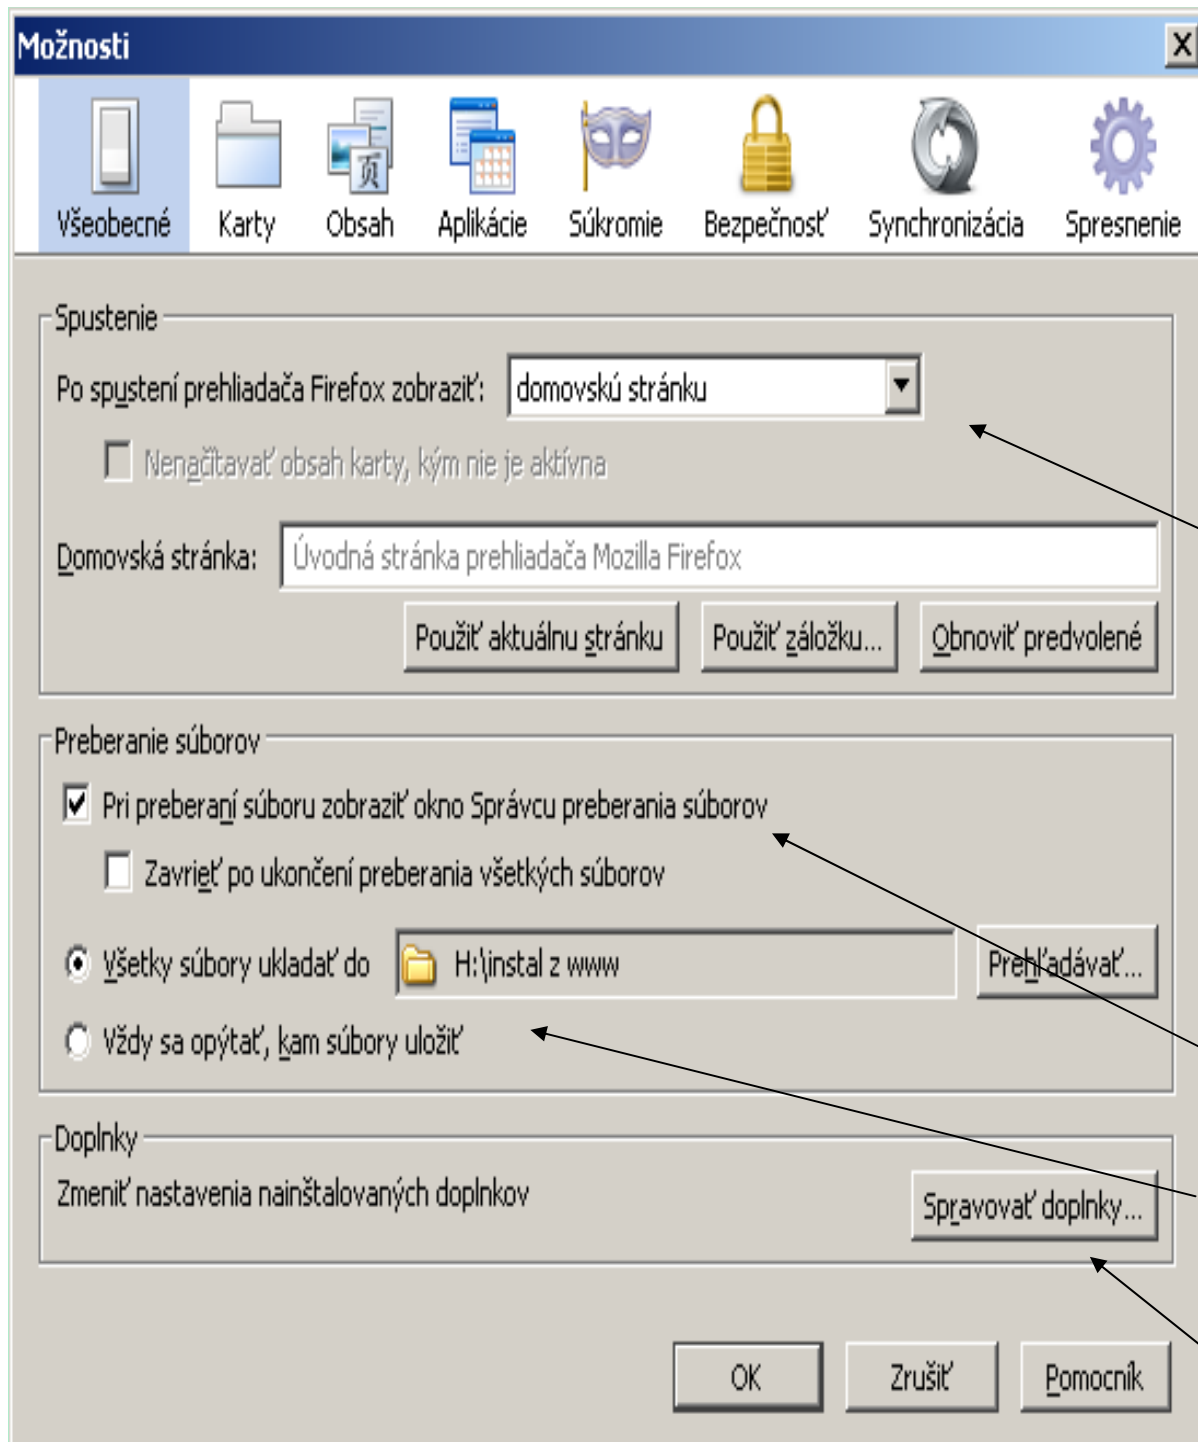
Možnosti

Všeobecné Karty Obsah Aplikácie Súkromie Bezpečnosť Synchronizácia Spresnenie

Spustenie

Po spustení prehliadača Firefox zobraziť: domovskú stránku

Nenačítavať obsah karty, kým nie je aktívna

Domovská stránka: Úvodná stránka prehliadača Mozilla Firefox

Použiť aktuálnu stránku Použiť záložku... Obnoviť predvolené

Preberanie súborov

Pri preberaní súboru zobraziť okno Správcu preberania súborov

Zavrieť po ukončení preberania všetkých súborov

Všetky súbory ukladať do H:\instal z www Prehľadávať...

Vždy sa opýtať, kam súbory uložiť

Doplnky

Zmeniť nastavenia nainštalovaných doplnkov Spravovať doplnky...

OK Zrušiť Pomocník